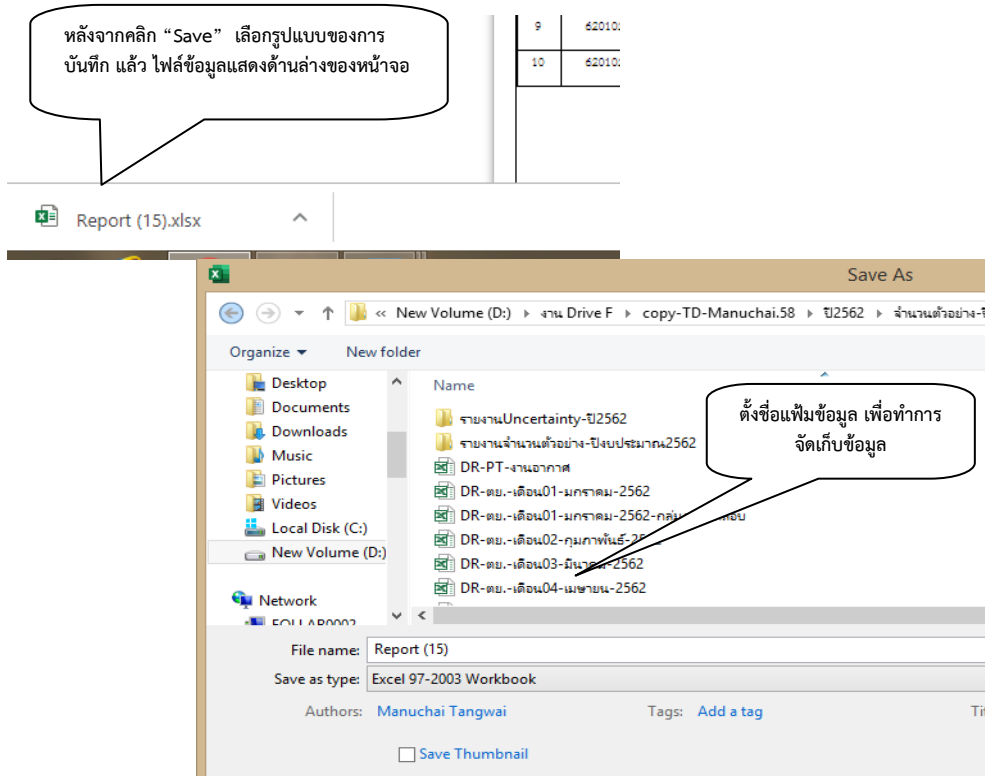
หลังจากคลิก “Save” เลือกรูปแบบของการบันทึก แล้ว ไฟล์ข้อมูลแสดงด้านล่างของหน้าจอ

| 9 | 620102 |
|---|---|
| 10 | 620102 |

Report (15).xlsx

Save As

« New Volume (D:) ▸ งาน Drive F ▸ copy-TD-Manuchai.58 ▸ ปี2562 ▸ จำนวนตัวอย่าง-

Organize ▾ New folder

Desktop
Documents
Downloads
Music
Pictures
Videos
Local Disk (C:)
New Volume (D:)
Network
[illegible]

Name

รายงานUncertainty-ปี2562
รายงานจำนวนตัวอย่าง-ปีงบประมาณ2562
DR-PT-งานอากาศ
DR-ตย.-เดือน01-มกราคม-2562
DR-ตย.-เดือน01-มกราคม-2562-กลุ่ม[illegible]
DR-ตย.-เดือน02-กุมภาพันธ์-25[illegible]
DR-ตย.-เดือน03-มีนาคม-2562
DR-ตย.-เดือน04-เมษายน-2562

ตั้งชื่อแฟ้มข้อมูล เพื่อทำการจัดเก็บข้อมูล

File name: Report (15)
Save as type: Excel 97-2003 Workbook
Authors: Manuchai Tangwai
Tags: Add a tag
Ti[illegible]
Save Thumbnail